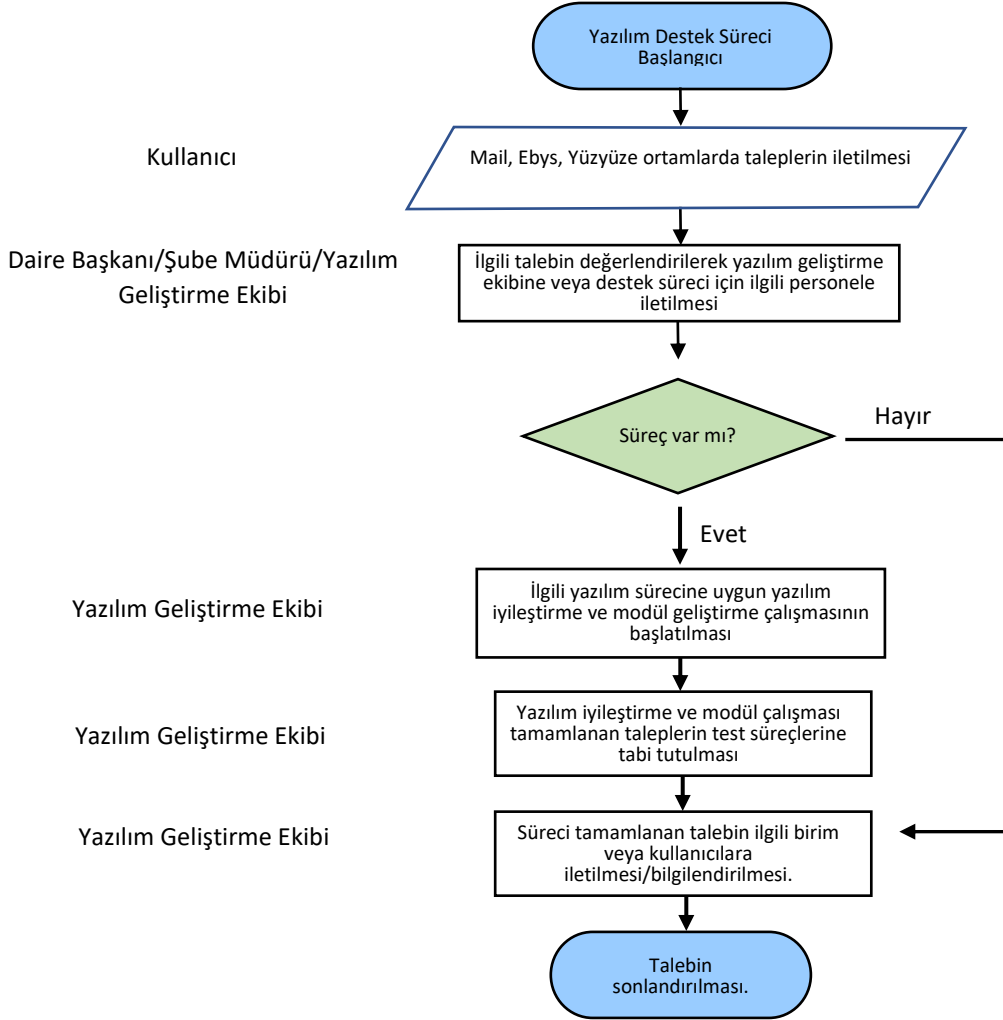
Yazılım Destek Süreci Başlangıcı

Kullanıcı

Mail, Ebys, Yüzyüze ortamlarda taleplerin iletilmesi

Daire Başkanı/Şube Müdürü/Yazılım Geliştirme Ekibi

İlgili talebin değerlendirilerek yazılım geliştirme ekibine veya destek süreci için ilgili personele iletilmesi

Süreç var mı?

Hayır

Evet

Yazılım Geliştirme Ekibi

İlgili yazılım sürecine uygun yazılım iyileştirme ve modül geliştirme çalışmasının başlatılması

Yazılım Geliştirme Ekibi

Yazılım iyileştirme ve modül çalışması tamamlanan taleplerin test süreçlerine tabi tutulması

Yazılım Geliştirme Ekibi

Süreci tamamlanan talebin ilgili birim veya kullanıcılara iletilmesi/bilgilendirilmesi.

Talebin sonlandırılması.